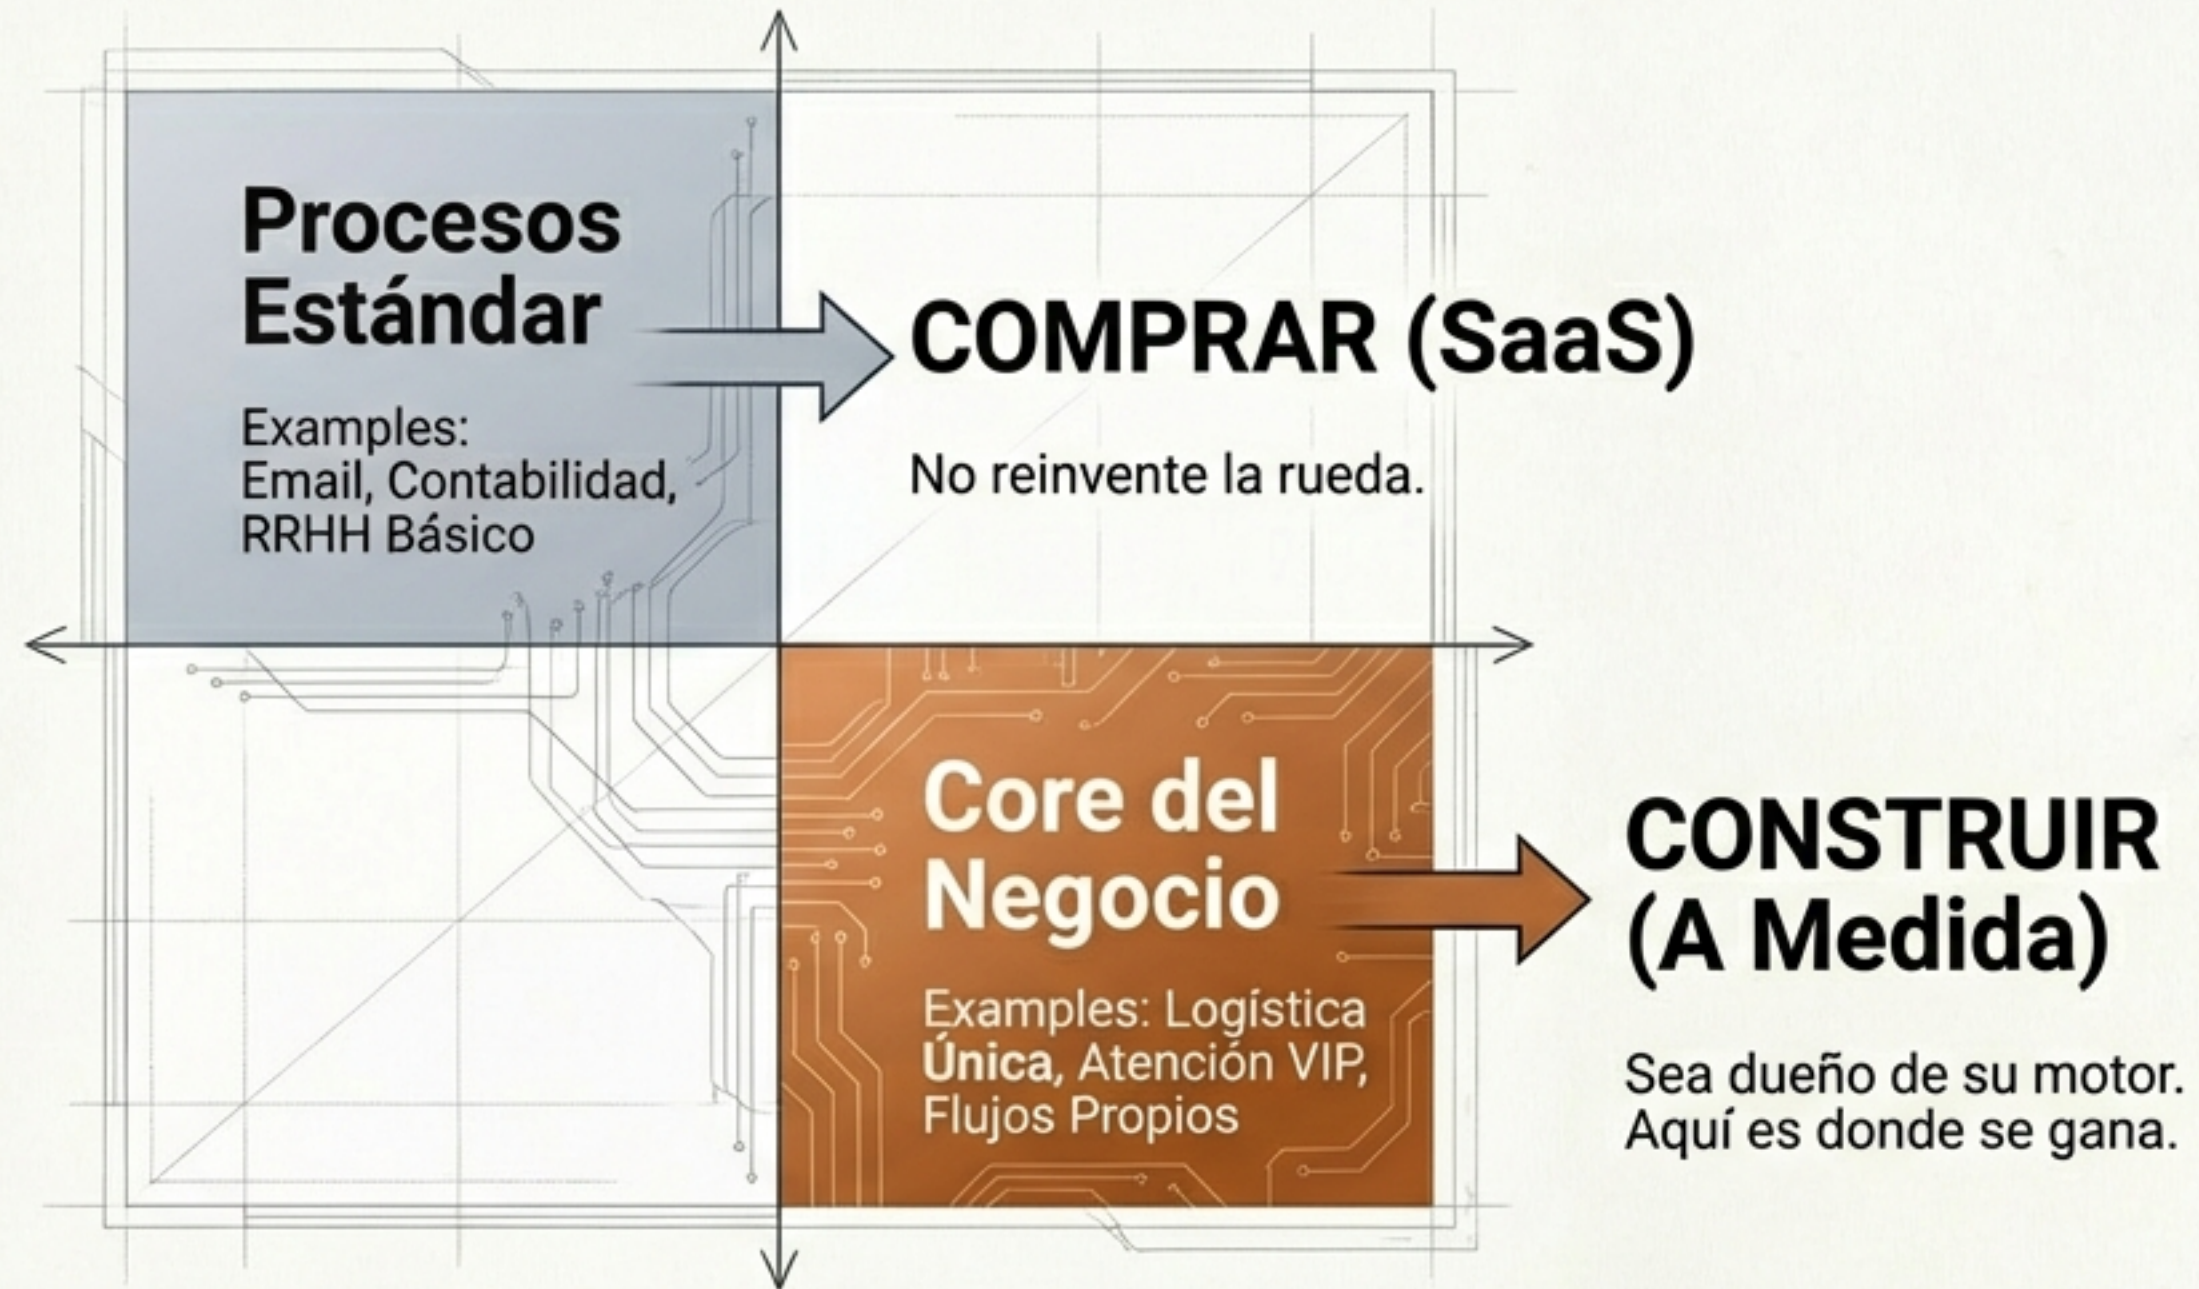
Procesos Estándar

Examples:
Email, Contabilidad, RRHH Básico

COMPRAR (SaaS)

No reinvente la rueda.

Core del Negocio

Examples: Logística Única, Atención VIP, Flujos Propios

CONSTRUIR (A Medida)

Sea dueño de su motor. Aquí es donde se gana.